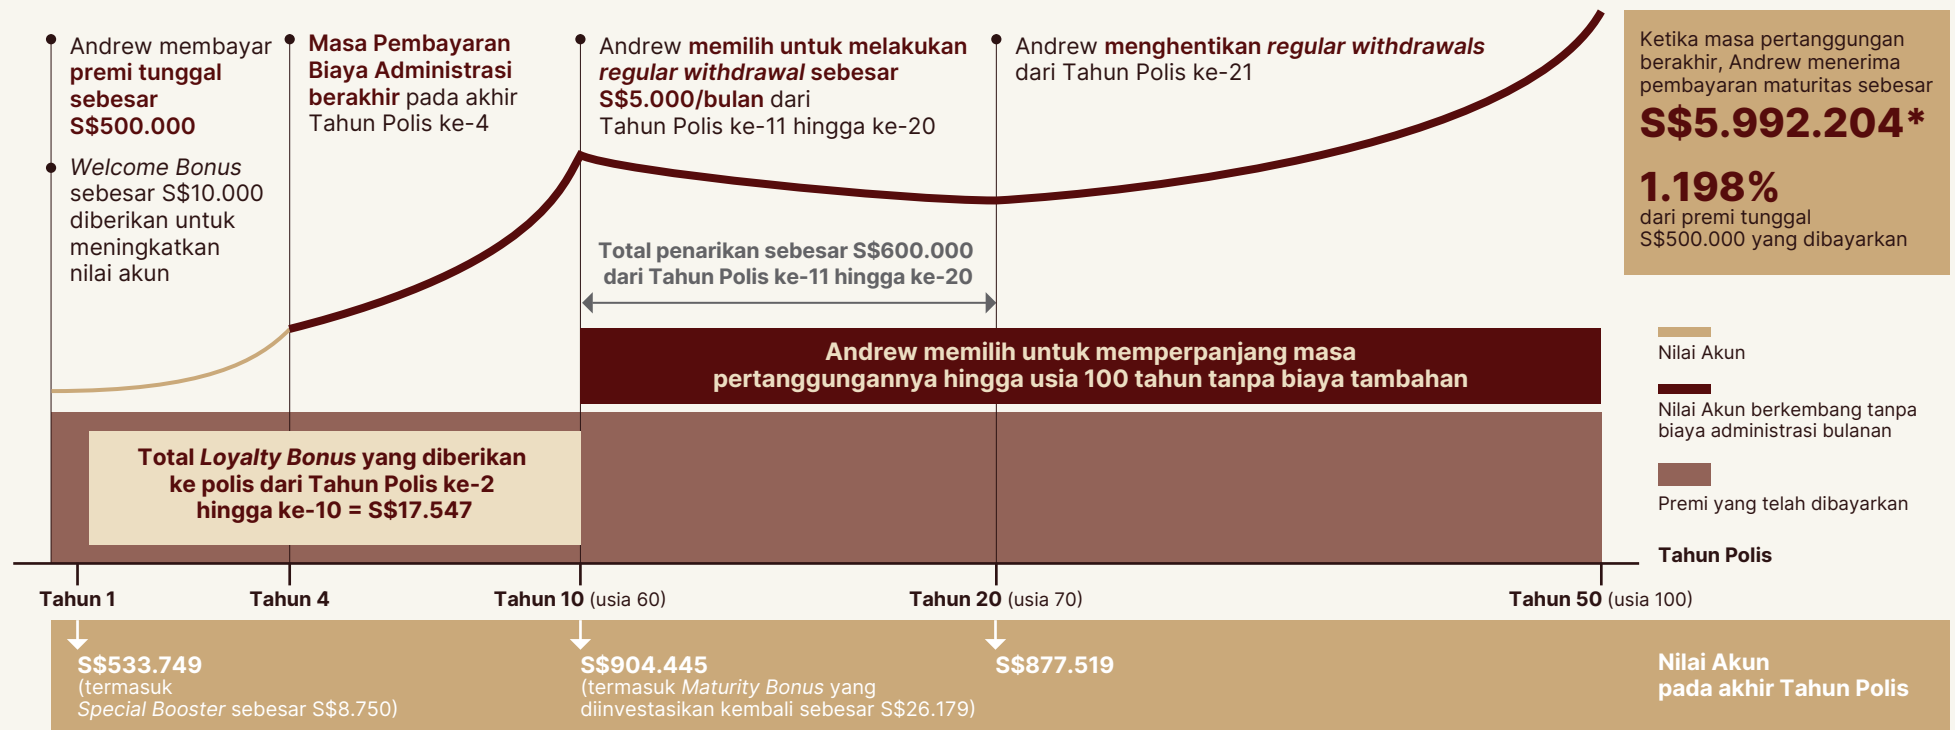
Andrew membayar premi tunggal sebesar S$500.000

Welcome Bonus sebesar S$10.000 diberikan untuk meningkatkan nilai akun

Masa Pembayaran Biaya Administrasi berakhir pada akhir Tahun Polis ke-4

Andrew memilih untuk melakukan regular withdrawal sebesar S$5.000/bulan dari Tahun Polis ke-11 hingga ke-20

Andrew menghentikan regular withdrawals dari Tahun Polis ke-21

Ketika masa pertanggungan berakhir, Andrew menerima pembayaran maturitas sebesar

S$5.992.204*

1.198%

dari premi tunggal S$500.000 yang dibayarkan

Total penarikan sebesar S$600.000 dari Tahun Polis ke-11 hingga ke-20

Andrew memilih untuk memperpanjang masa pertanggungannya hingga usia 100 tahun tanpa biaya tambahan

Total Loyalty Bonus yang diberikan ke polis dari Tahun Polis ke-2 hingga ke-10 = S$17.547

Nilai Akun

Nilai Akun berkembang tanpa biaya administrasi bulanan

Premi yang telah dibayarkan

Tahun Polis

Tahun 1

Tahun 4

Tahun 10 (usia 60)

Tahun 20 (usia 70)

Tahun 50 (usia 100)

S$533.749 (termasuk Special Booster sebesar S$8.750)

S$904.445 (termasuk Maturity Bonus yang diinvestasikan kembali sebesar S$26.179)

S$877.519

Nilai Akun pada akhir Tahun Polis